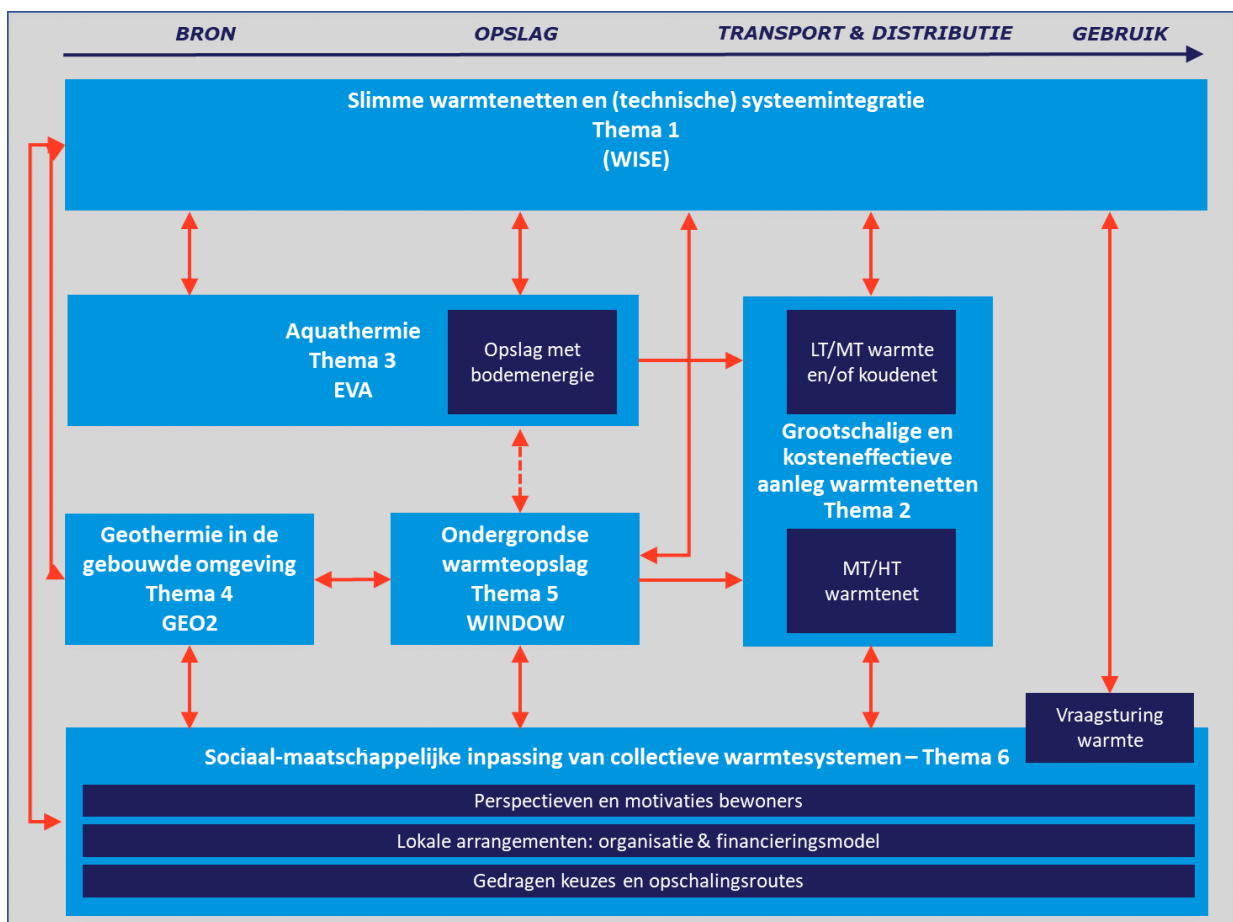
BRON

OPSLAG

TRANSPORT & DISTRIBUTIE

GEBRUIK

Slimme warmtenetten en (technische) systeemintegratie
Thema 1
(WISE)

Aquathermie
Thema 3
EVA

Opslag met bodemenergie

LT/MT warmte en/of koudenet

Grootschalige en kosteneffectieve aanleg warmtenetten
Thema 2

Geothermie in de gebouwde omgeving
Thema 4
GEO2

Ondergrondse warmteopslag
Thema 5
WINDOW

MT/HT warmtenet

Vraagsturing warmte

Sociaal-maatschappelijke inpassing van collectieve warmtesystemen – Thema 6

Perspectieven en motivaties bewoners

Lokale arrangementen: organisatie & financieringsmodel

Gedragen keuzes en opschalingsroutes